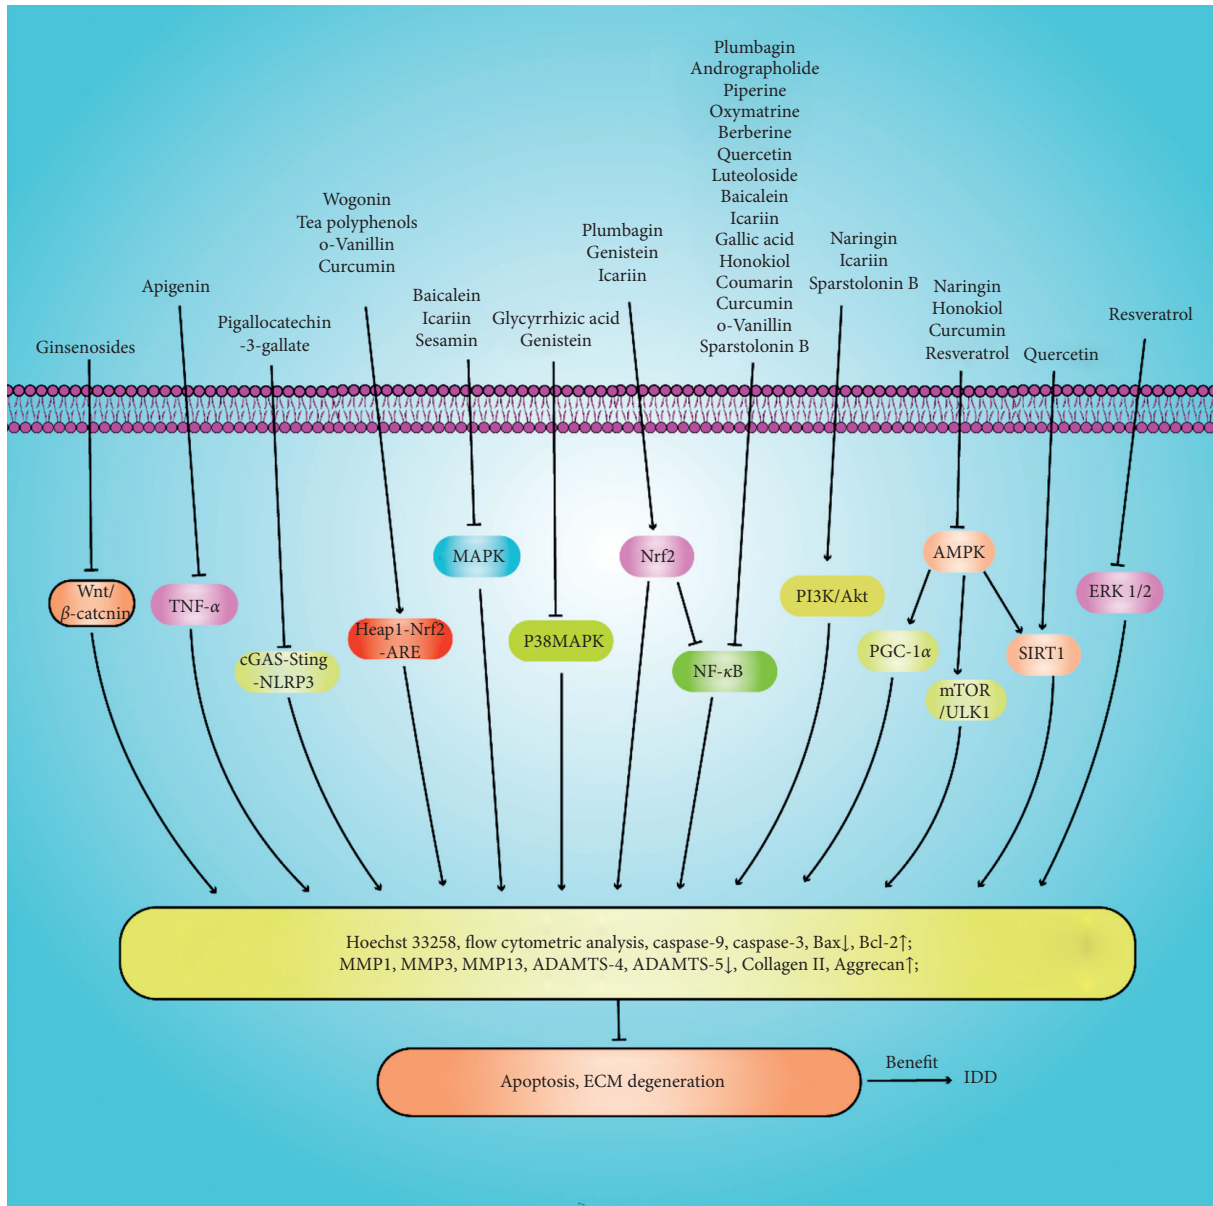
Plumbagin
Andrographolide
Piperine
Oxymatrine
Berberine
Quercetin
Luteoloside
Baicalein
Icariin
Gallic acid
Honokiol
Coumarin
Curcumin
o-Vanillin
Sparstolonin B

Wogonin
Tea polyphenols
o-Vanillin
Curcumin

Plumbagin
Genistein
Icariin

Naringin
Icariin
Sparstolonin B

Apigenin

Baicalein
Icariin
Sesamin

Naringin
Honokiol
Curcumin
Resveratrol

Pigallocatechin
-3-gallate

Glycyrrhizic acid
Genistein

Resveratrol

Ginsenosides

Quercetin

MAPK

Nrf2

AMPK

PI3K/Akt

ERK 1/2

Wnt/
$\beta$-catcnin

TNF-$\alpha$

Heap1-Nrf2
-ARE

P38MAPK

NF-$\kappa$B

PGC-1$\alpha$

SIRT1

cGAS-Sting
-NLRP3

mTOR
/ULK1

Hoechst 33258, flow cytometric analysis, caspase-9, caspase-3, Bax↓, Bcl-2↑;
MMP1, MMP3, MMP13, ADAMTS-4, ADAMTS-5↓, Collagen II, Aggrecan↑;

Apoptosis, ECM degeneration

Benefit

IDD